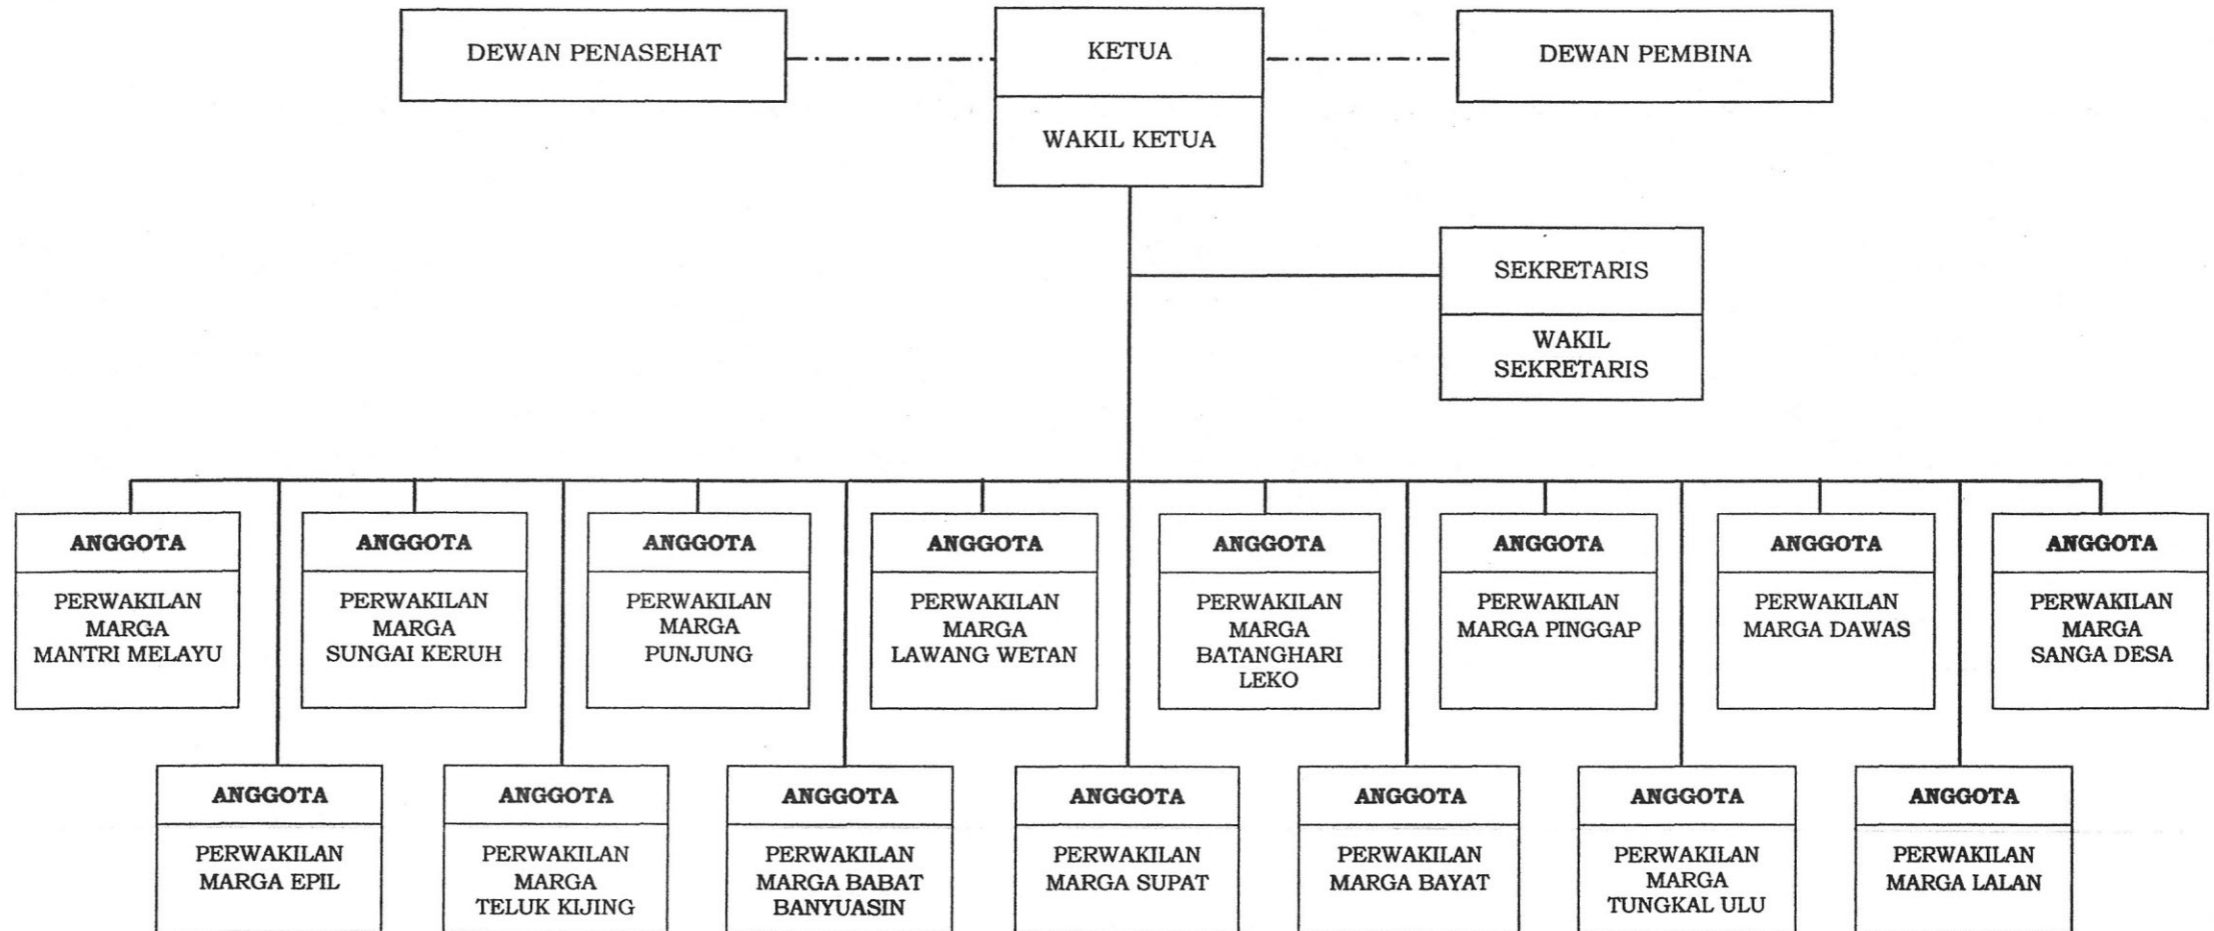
DEWAN PENASEHAT

KETUA

WAKIL KETUA

DEWAN PEMBINA

SEKRETARIS

WAKIL SEKRETARIS

**ANGGOTA**
PERWAKILAN MARGA MANTRI MELAYU

**ANGGOTA**
PERWAKILAN MARGA SUNGAI KERUH

**ANGGOTA**
PERWAKILAN MARGA PUNJUNG

**ANGGOTA**
PERWAKILAN MARGA LAWANG WETAN

**ANGGOTA**
PERWAKILAN MARGA BATANGHARI LEKO

**ANGGOTA**
PERWAKILAN MARGA PINGGAP

**ANGGOTA**
PERWAKILAN MARGA DAWAS

**ANGGOTA**
PERWAKILAN MARGA SANGA DESA

**ANGGOTA**
PERWAKILAN MARGA EPIL

**ANGGOTA**
PERWAKILAN MARGA TELUK KIJING

**ANGGOTA**
PERWAKILAN MARGA BABAT BANYUASIN

**ANGGOTA**
PERWAKILAN MARGA SUPAT

**ANGGOTA**
PERWAKILAN MARGA BAYAT

**ANGGOTA**
PERWAKILAN MARGA TUNGKAL ULU

**ANGGOTA**
PERWAKILAN MARGA LALAN